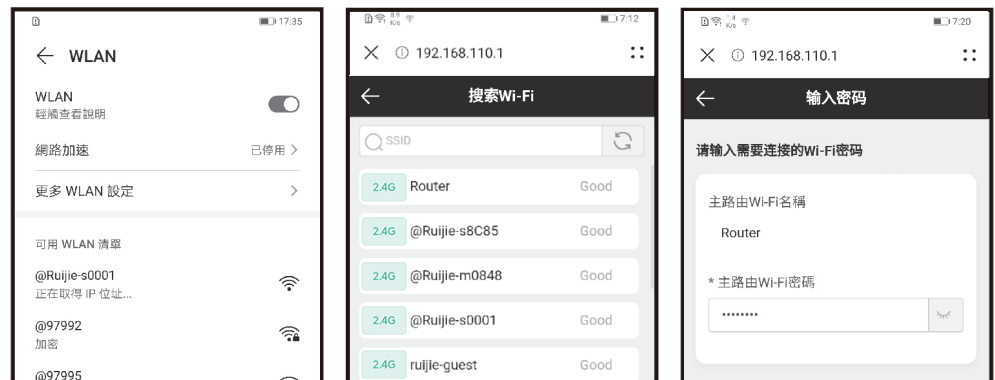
17:35

WLAN

WLAN
輕觸查看說明

網路加速
已停用 >

更多 WLAN 設定 >

可用 WLAN 清單

@Ruijie-s0001
正在取得 IP 位址...

@97992
加密

@97995

7:12

192.168.110.1

搜索Wi-Fi

SSID

| 2.4G | Router | Good |
|---|---|---|
| 2.4G | @Ruijie-s8C85 | Good |
| 2.4G | @Ruijie-m0848 | Good |
| 2.4G | @Ruijie-s0001 | Good |
| 2.4G | ruijie-guest | Good |

7:20

192.168.110.1

输入密码

请输入需要连接的Wi-Fi密码

主路由Wi-Fi名稱

Router

* 主路由Wi-Fi密碼

••••••••